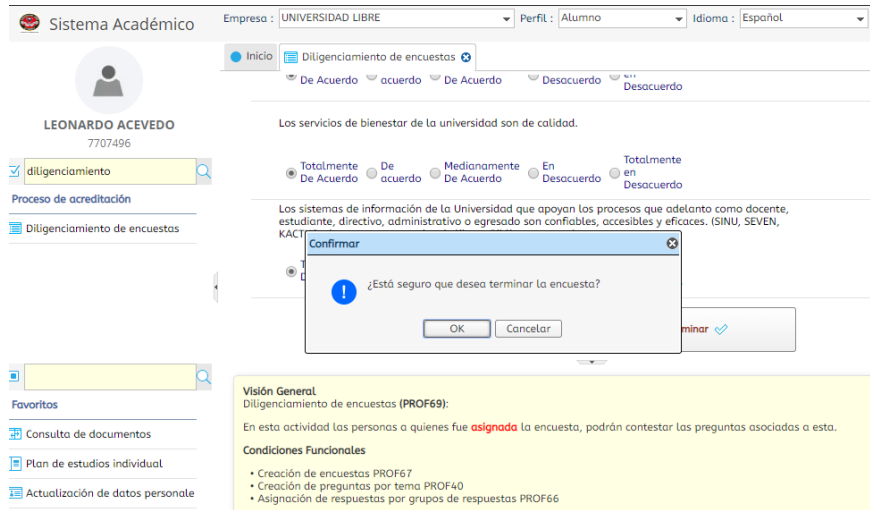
Sistema Académico

Empresa : UNIVERSIDAD LIBRE
Perfil : Alumno
Idioma : Español

LEONARDO ACEVEDO
7707496

diligenciamiento

Proceso de acreditación

Diligenciamiento de encuestas

Inicio
Diligenciamiento de encuestas

De Acuerdo
acuerdo
De Acuerdo
Desacuerdo
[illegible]
Desacuerdo

Los servicios de bienestar de la universidad son de calidad.

Totalmente De Acuerdo
De acuerdo
Medianamente De Acuerdo
En Desacuerdo
Totalmente en Desacuerdo

Los sistemas de información de la Universidad que apoyan los procesos que adelanto como docente, estudiante, directivo, administrativo o egresado son confiables, accesibles y eficaces. (SINU, SEVEN, KACT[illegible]

Confirmar

¿Está seguro que desea terminar la encuesta?

OK
Cancelar

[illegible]minar

Favoritos

Consulta de documentos

Plan de estudios individual

Actualización de datos personale

Visión General
Diligenciamiento de encuestas (PROF69):

En esta actividad las personas a quienes fue asignada la encuesta, podrán contestar las preguntas asociadas a esta.

Condiciones Funcionales

• Creación de encuestas PROF67
• Creación de preguntas por tema PROF40
• Asignación de respuestas por grupos de respuestas PROF66